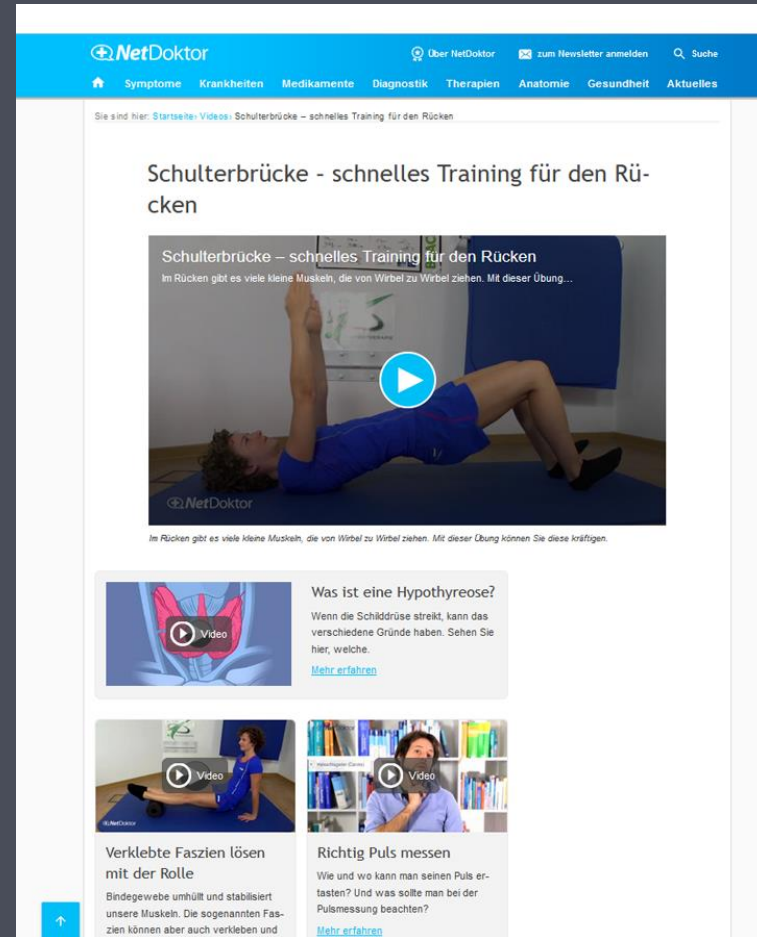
NetDoktor

Über NetDoktor   zum Newsletter anmelden   Suche

Symptome   Krankheiten   Medikamente   Diagnostik   Therapien   Anatomie   Gesundheit   Aktuelles

Sie sind hier: Startseite › Videos › Schulterbrücke – schnelles Training für den Rücken

Schulterbrücke - schnelles Training für den Rücken

Schulterbrücke – schnelles Training für den Rücken

Im Rücken gibt es viele kleine Muskeln, die von Wirbel zu Wirbel ziehen. Mit dieser Übung...

NetDoktor

Im Rücken gibt es viele kleine Muskeln, die von Wirbel zu Wirbel ziehen. Mit dieser Übung können Sie diese kräftigen.

Video

Was ist eine Hypothyreose?

Wenn die Schilddrüse streikt, kann das verschiedene Gründe haben. Sehen Sie hier, welche.

Mehr erfahren

Video

NetDoktor

Verklebte Faszien lösen mit der Rolle

Bindegewebe umhüllt und stabilisiert unsere Muskeln. Die sogenannten Faszien können aber auch verkleben und

Video

Richtig Puls messen

Wie und wo kann man seinen Puls ertasten? Und was sollte man bei der Pulsmessung beachten?

Mehr erfahren